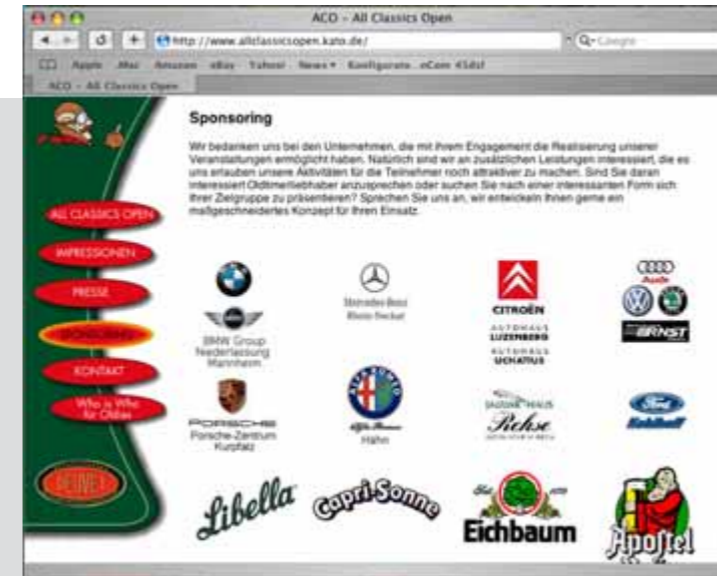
ACO – All Classics Open

http://www.allclassicsopen.kato.de/

Google

Apple .Mac Amazon eBay Yahoo! News Konfigurato... eCom 4Sdsl

ACO – All Classics Open

Sponsoring

Wir bedanken uns bei den Unternehmen, die mit ihrem Engagement die Realisierung unserer Veranstaltungen ermöglicht haben. Natürlich sind wir an zusätzlichen Leistungen interessiert, die es uns erlauben unsere Aktivitäten für die Teilnehmer noch attraktiver zu machen. Sind Sie daran interessiert Oldtimerliebhaber anzusprechen oder suchen Sie nach einer interessanten Form sich Ihrer Zielgruppe zu präsentieren? Sprechen Sie uns an, wir entwickeln Ihnen gerne ein maßgeschneidertes Konzept für Ihren Einsatz.

ALL CLASSICS OPEN

IMPRESSIONEN

PRESSE

SPONSORING

KONTAKT

Who is Who für Oldies

BMW Group Niederlassung Mannheim

Mercedes-Benz Rhein-Neckar

CITROËN

AUTOHAUS LUZENBERG

AUTOHAUS UCHATIUS

Audi

ERNST

PORSCHE

Porsche-Zentrum Kurpfalz

Hahn

Rehse

Ford

Libella

Capri-Sonne

Eichbaum

Apostel